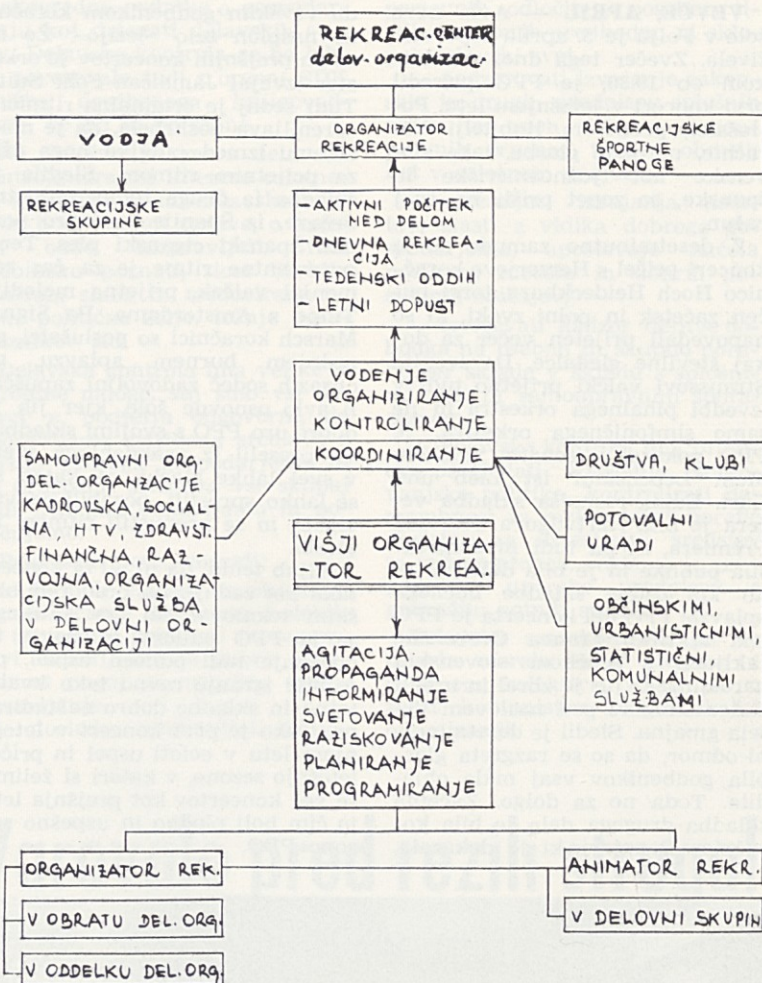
REKREAC. CENTER
delov. organizac.

VODJA

REKREACIJSKE SKUPINE

ORGANIZATOR REKREACIJE

REKREACIJSKE ŠPORTNE PANOGE

-AKTIVNI POČITEK MED DELOM
-DNEVNA REKREACIJA
-TEDENSKI ODDIH
-LETNI DOPUST

VODENJE
ORGANIZIRANJE
KONTROLIRANJE
KOORDINIRANJE

SAMOUPRAVNI ORG. DEL. ORGANIZACIJE
KADROVSKA, SOCIALNA, HTV, ZDRAVST.
FINANČNA, RAZVOJNA, ORGANIZATCIJSKA SLUŽBA V DELOVNI ORGANIZACIJI

DRUŠTVA, KLUBI

POTOVALNI URADI

VIŠJI ORGANIZATOR REKREA.

OBČINSKIMI, URBANISTIČNIMI, STATISTIČNI, KOMUNALNIMI SLUŽBAMI

AGITACIJA
PROPAGANDA
INFORMIRANJE
SVETOVANJE
RAZISKOVANJE
PLANIRANJE
PROGRAMIRANJE

ORGANIZATOR REK.
V OBRATU DEL. ORG.
V ODDELKU DEL. ORG.

ANIMATOR REKR.
V DELOVNI SKUPINI